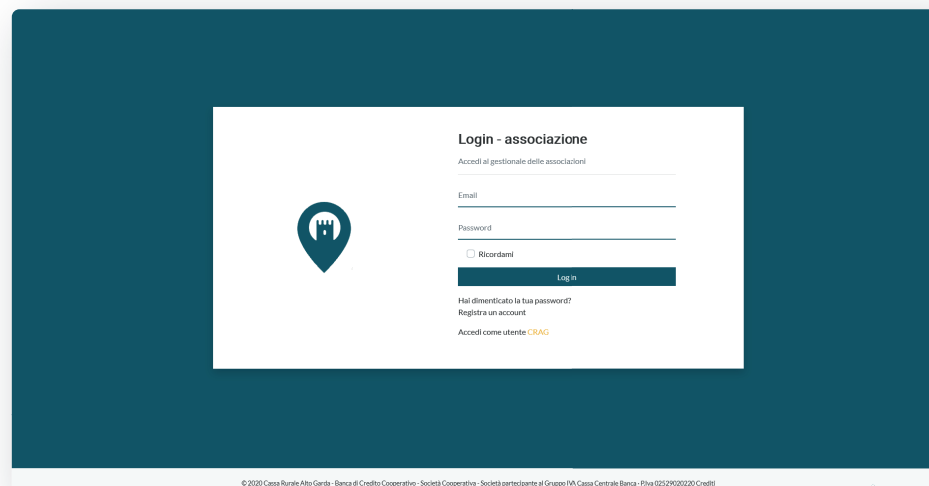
Login - associazione

Accedi al gestionale delle associazioni

Email

Password

Ricordami

Log in

Hai dimenticato la tua password?
Registra un account

Accedi come utente CRAG

© 2020 Cassa Rurale Alto Garda - Banca di Credito Cooperativo - Società Cooperativa - Società partecipante al Gruppo IVA Cassa Centrale Banca - P.Iva 02529020220 Crediti